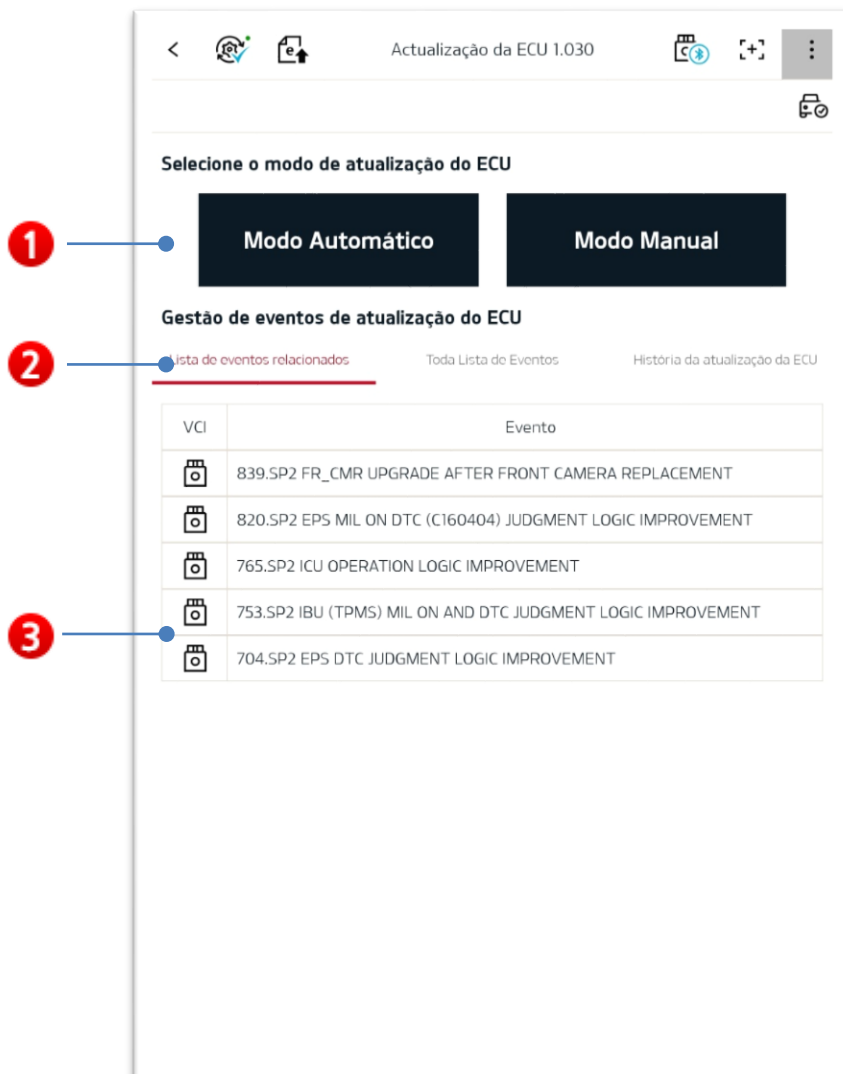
1
2
3

Actualização da ECU 1.030

Selecione o modo de atualização do ECU

Modo Automático

Modo Manual

Gestão de eventos de atualização do ECU

Lista de eventos relacionados

Toda Lista de Eventos

História da atualização da ECU

| VCI | Evento |
|---|---|
| | 839.SP2 FR_CMR UPGRADE AFTER FRONT CAMERA REPLACEMENT |
| | 820.SP2 EPS MIL ON DTC (C160404) JUDGMENT LOGIC IMPROVEMENT |
| | 765.SP2 ICU OPERATION LOGIC IMPROVEMENT |
| | 753.SP2 IBU (TPMS) MIL ON AND DTC JUDGMENT LOGIC IMPROVEMENT |
| | 704.SP2 EPS DTC JUDGMENT LOGIC IMPROVEMENT |